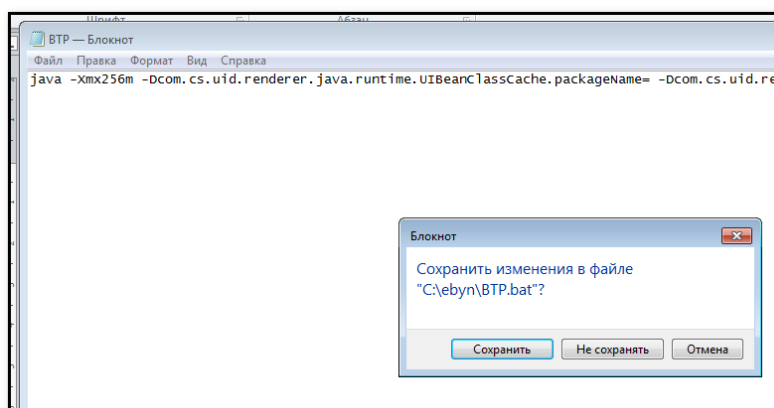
Шрифт
Абзац

BTP — Блокнот

Файл Правка Формат Вид Справка

java -Xmx256m -Dcom.cs.uid.renderer.java.runtime.UIBeanClassCache.packageName= -Dcom.cs.uid.re

Блокнот

Сохранить изменения в файле "C:\ebyn\BTP.bat"?

Сохранить
Не сохранять
Отмена